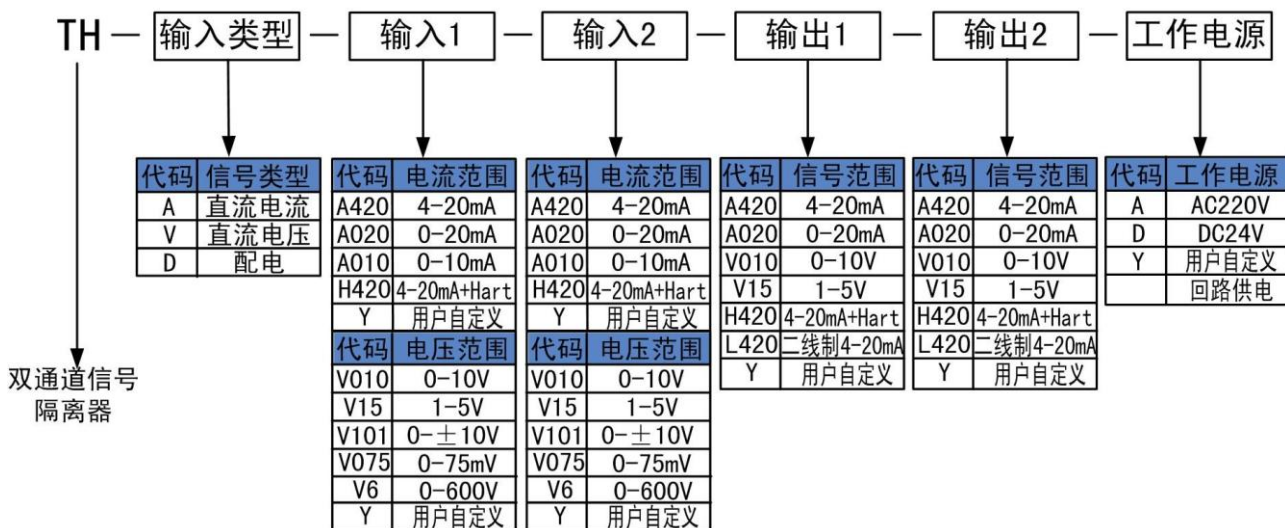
TH — 输入类型 — 输入1 — 输入2 — 输出1 — 输出2 — 工作电源

| 代码 | 信号类型 |
|---|---|
| A | 直流电流 |
| V | 直流电压 |
| D | 配电 |

| 代码 | 电流范围 |
|---|---|
| A420 | 4-20mA |
| A020 | 0-20mA |
| A010 | 0-10mA |
| H420 | 4-20mA+Hart |
| Y | 用户自定义 |

| 代码 | 电压范围 |
|---|---|
| V010 | 0-10V |
| V15 | 1-5V |
| V101 | 0-±10V |
| V075 | 0-75mV |
| V6 | 0-600V |
| Y | 用户自定义 |

| 代码 | 电流范围 |
|---|---|
| A420 | 4-20mA |
| A020 | 0-20mA |
| A010 | 0-10mA |
| H420 | 4-20mA+Hart |
| Y | 用户自定义 |

| 代码 | 电压范围 |
|---|---|
| V010 | 0-10V |
| V15 | 1-5V |
| V101 | 0-±10V |
| V075 | 0-75mV |
| V6 | 0-600V |
| Y | 用户自定义 |

| 代码 | 信号范围 |
|---|---|
| A420 | 4-20mA |
| A020 | 0-20mA |
| V010 | 0-10V |
| V15 | 1-5V |
| H420 | 4-20mA+Hart |
| L420 | 二线制4-20mA |
| Y | 用户自定义 |

| 代码 | 信号范围 |
|---|---|
| A420 | 4-20mA |
| A020 | 0-20mA |
| V010 | 0-10V |
| V15 | 1-5V |
| H420 | 4-20mA+Hart |
| L420 | 二线制4-20mA |
| Y | 用户自定义 |

| 代码 | 工作电源 |
|---|---|
| A | AC220V |
| D | DC24V |
| Y | 用户自定义 |
|  | 回路供电 |

双通道信号隔离器